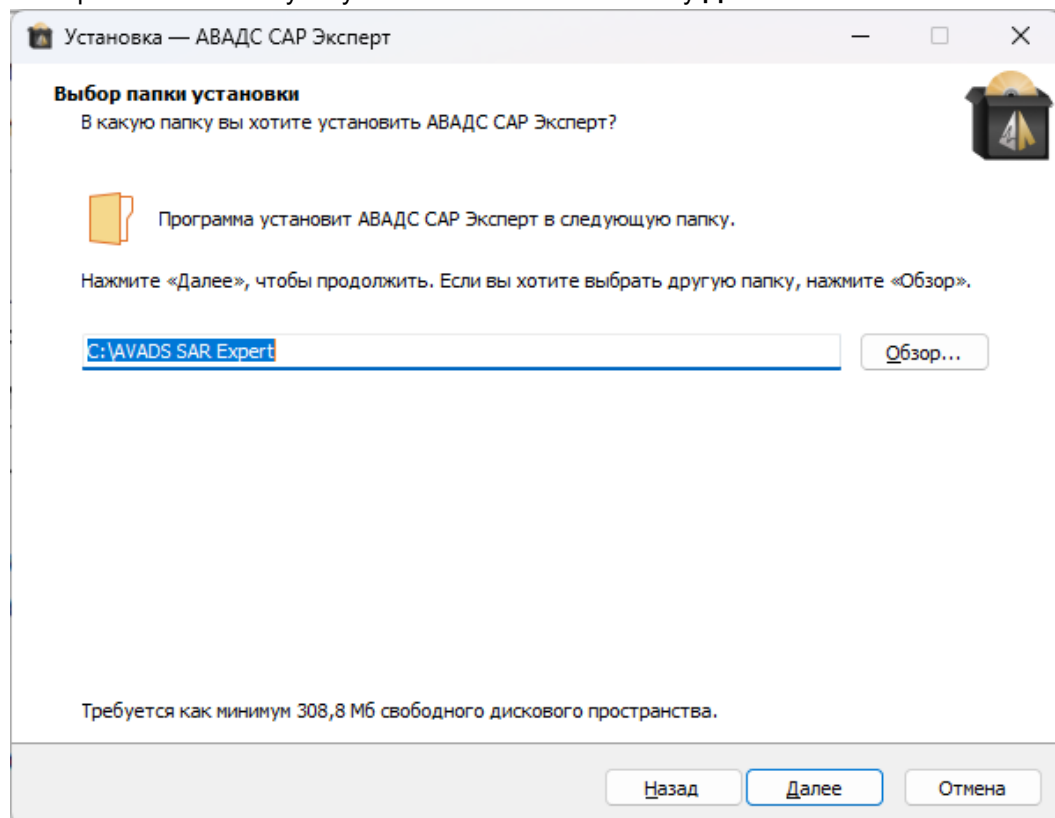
Установка — АВАДС САР Эксперт

Выбор папки установки
В какую папку вы хотите установить АВАДС САР Эксперт?

Программа установит АВАДС САР Эксперт в следующую папку.

Нажмите «Далее», чтобы продолжить. Если вы хотите выбрать другую папку, нажмите «Обзор».

C:\AVADS SAR Expert

Обзор...

Требуется как минимум 308,8 Мб свободного дискового пространства.

Назад Далее Отмена